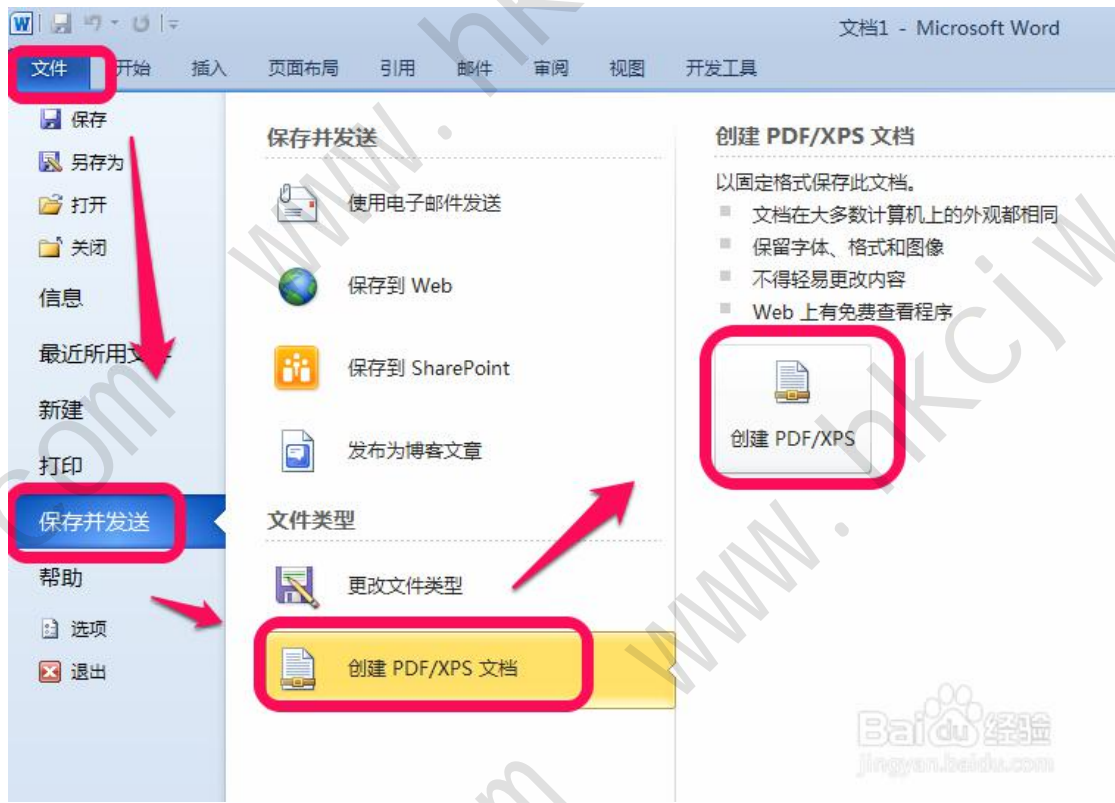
文档1 - Microsoft Word

文件 开始 插入 页面布局 引用 邮件 审阅 视图 开发工具

保存
另存为
打开
关闭
信息
最近所用文件
新建
打印
保存并发送
帮助
选项
退出

保存并发送

使用电子邮件发送

保存到 Web

保存到 SharePoint

发布为博客文章

文件类型

更改文件类型

创建 PDF/XPS 文档

创建 PDF/XPS 文档

以固定格式保存此文档。
- 文档在大多数计算机上的外观都相同
- 保留字体、格式和图像
- 不得轻易更改内容
- Web 上有免费查看程序

创建 PDF/XPS

www.bkcjw.com

Baidu经验
jingyan.baidu.com